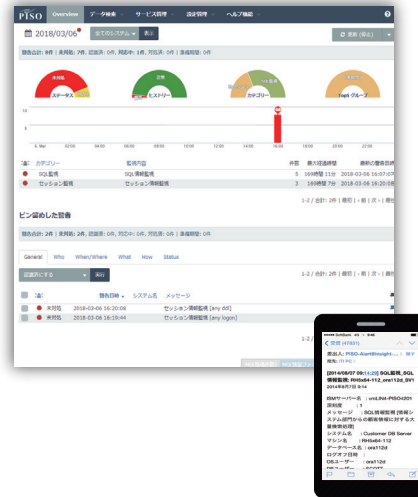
PISO Overview データ検索 サービス管理 設定管理 ヘルプ機能

2018/03/06 全てのシステム 表示

警告合計: 8件 | 未対処: 7件, 認識済: 0件, 対応中: 1件, 対処済: 0件 | 通過時間: 0件

未対処 ステータス
正常 ヒストリー
カテゴリー
Top5 グループ

6. Mar 02:00 04:00 06:00 08:00 10:00 12:00 14:00 16:00 18:00 20:00 22:00

| 深刻度 | カテゴリー | 監視内容 | 件数 | 最大経過時間 | 最初の警告日時 |
|---|---|---|---|---|---|
| ● | SQL監視 | SQL情報監視 | 5 | 169時間 11分 | 2018-03-06 16:07:0 |
| ● | セッション監視 | セッション情報監視 | 3 | 169時間 7分 | 2018-03-06 16:20:0 |

1-2 / 合計: 2件 | 最初 | 前 | 次 | 最後

ピン留めした警告

警告合計: 2件 | 未対処: 2件, 認識済: 0件, 対応中: 0件, 対処済: 0件 | 通過時間: 0件

General Who When/Where What How Status

認識済にする 実行

| | 深刻度 | 警告日時 | システム名 | メッセージ |
|---|---|---|---|---|
| ● | 未対処 | 2018-03-06 16:20:09 | | セッション情報監視 [any ddf] |
| ● | 未対処 | 2018-03-06 16:15:44 | | セッション情報監視 [any logon] |

1-2 / 合計

受信 (47631)
差出人: PISO-AlertInsight
宛先: PISO
[2014/06/07 09:14:20] SQL監視_SQL情報監視: RHSx64-112_ora112d_SV1
2014年6月7日 9:14
ISMサーバー名 : vmLINX-PISO201
深刻度 : 1
メッセージ : SQL情報監視 [各種システム部門からの要件で監視する大量検索処理]
システム名 : Customer DB Server
マシン名 : RHSx64-112
データベース名 : ora112d
ログオフ日時 :
DBユーザー : ora112d